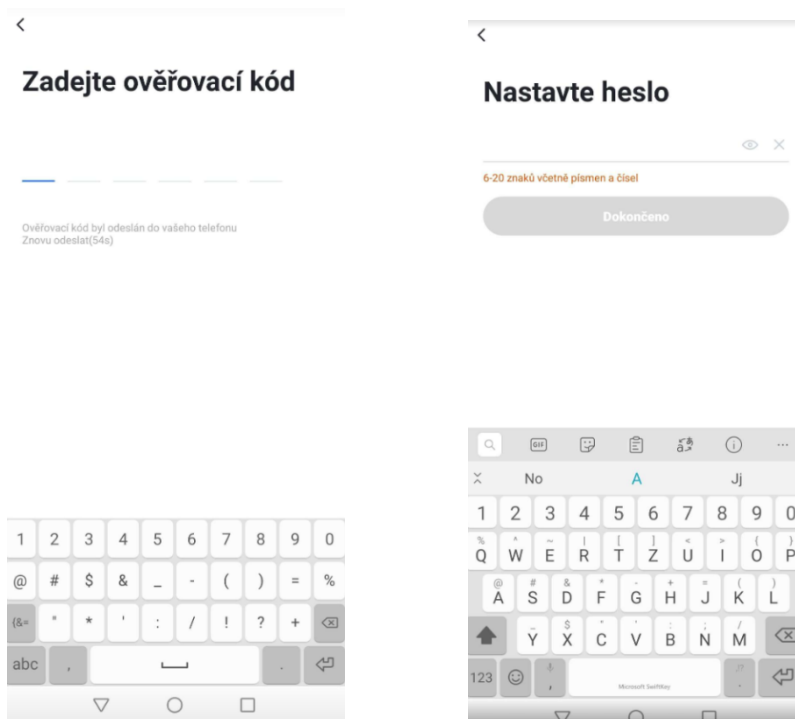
<

Zadejte ověřovací kód

Ověřovací kód byl odeslán do vašeho telefonu
Znovu odeslat(54s)

1 2 3 4 5 6 7 8 9 0
@ # $ & _ - ( ) = %
{&= " * ' : / ! ? +
abc , .

<

Nastavte heslo

6-20 znaků včetně písmen a čísel

Dokončeno

GIF

No A Jj

1 2 3 4 5 6 7 8 9 0
Q W E R T Z U I O P
A S D F G H J K L
Y X C V B N M
123 , Microsoft SwiftKey .